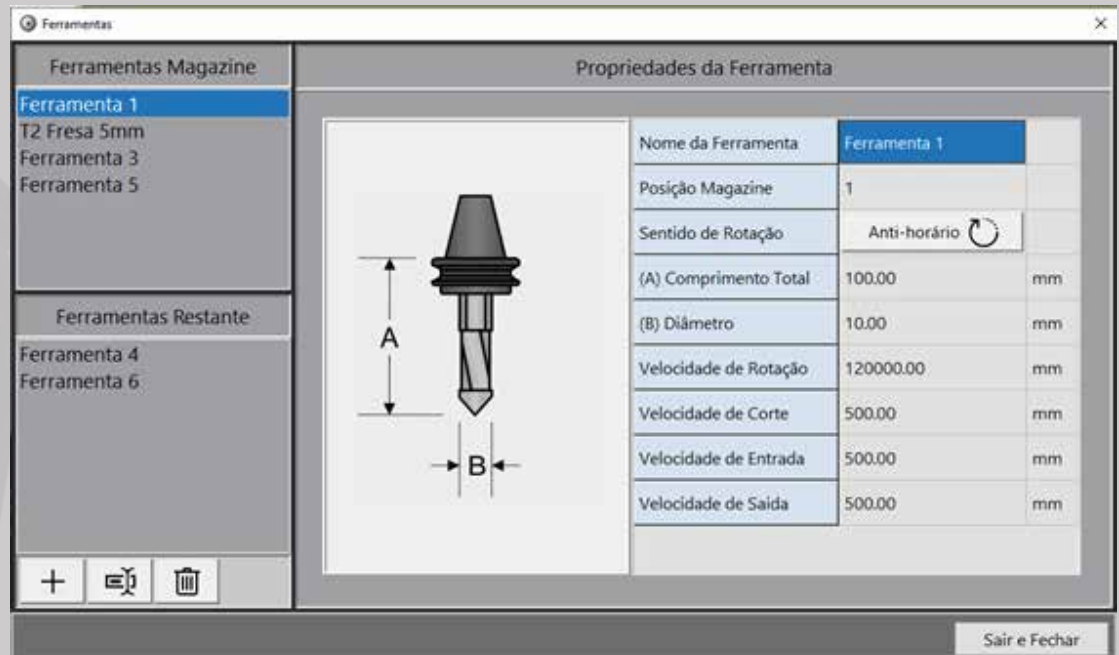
Ferramentas

×

Ferramentas Magazine

Ferramenta 1
T2 Fresa 5mm
Ferramenta 3
Ferramenta 5

Ferramentas Restante

Ferramenta 4
Ferramenta 6

+

Propriedades da Ferramenta

A

B

| | | |
|---|---|---|
| Nome da Ferramenta | Ferramenta 1 | |
| Posição Magazine | 1 | |
| Sentido de Rotação | Anti-horário | |
| (A) Comprimento Total | 100.00 | mm |
| (B) Diâmetro | 10.00 | mm |
| Velocidade de Rotação | 120000.00 | mm |
| Velocidade de Corte | 500.00 | mm |
| Velocidade de Entrada | 500.00 | mm |
| Velocidade de Saida | 500.00 | mm |

Sair e Fechar